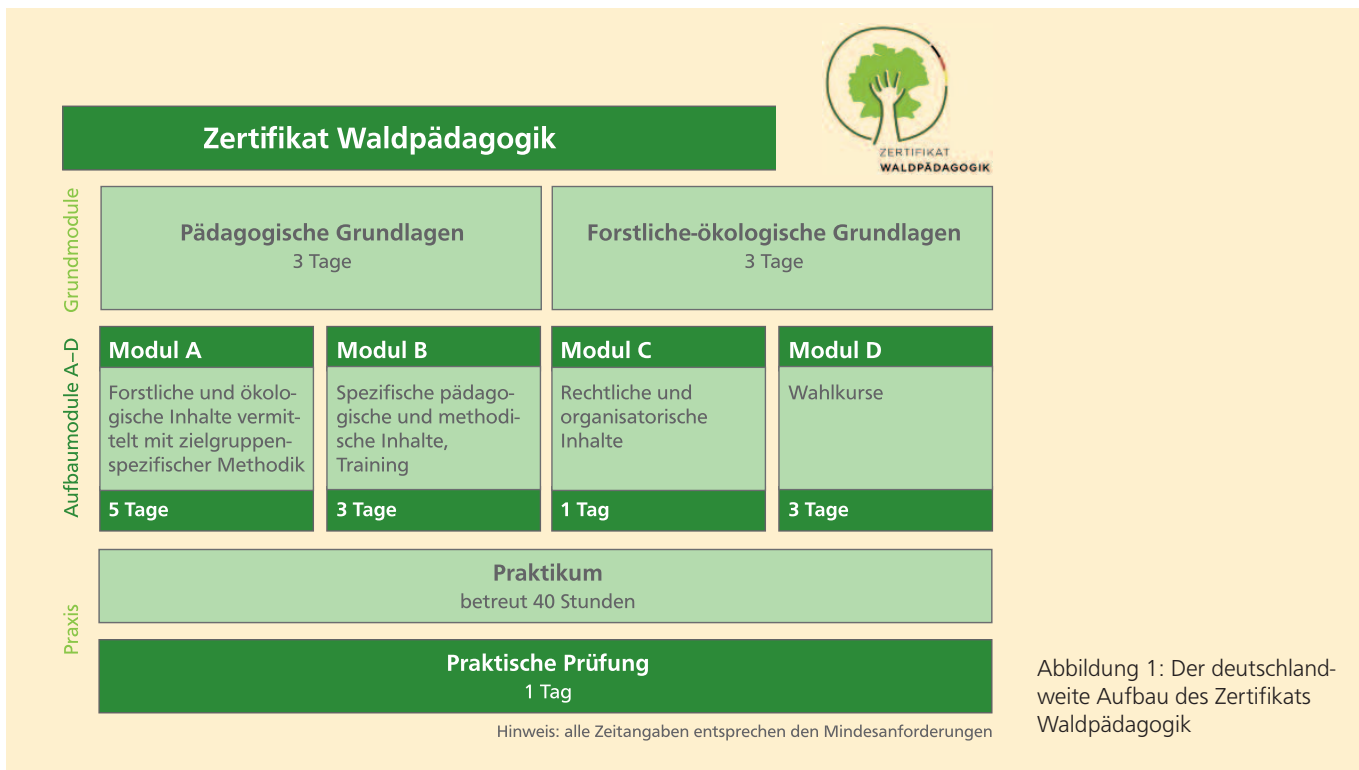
Zertifikat Waldpädagogik

ZERTIFIKAT
WALDPÄDAGOGIK

Grundmodule

Pädagogische Grundlagen
3 Tage

Forstliche-ökologische Grundlagen
3 Tage

Aufbaumodule A–D

Modul A
Forstliche und ökologische Inhalte vermittelt mit zielgruppenspezifischer Methodik
5 Tage

Modul B
Spezifische pädagogische und methodische Inhalte, Training
3 Tage

Modul C
Rechtliche und organisatorische Inhalte
1 Tag

Modul D
Wahlkurse
3 Tage

Praxis

Praktikum
betreut 40 Stunden

Praktische Prüfung
1 Tag

Hinweis: alle Zeitangaben entsprechen den Mindesanforderungen

Abbildung 1: Der deutschlandweite Aufbau des Zertifikats Waldpädagogik